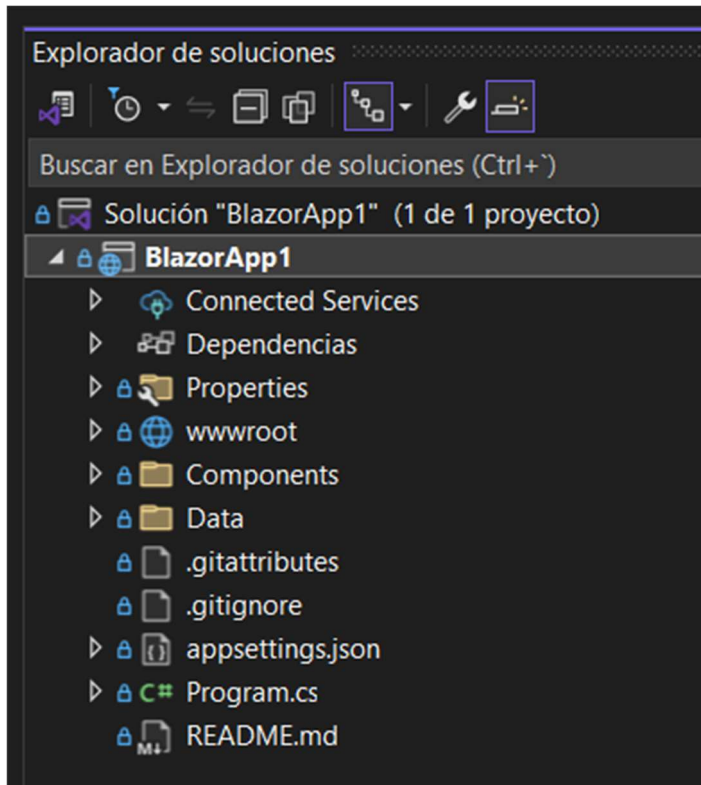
Explorador de soluciones

Buscar en Explorador de soluciones (Ctrl+`)

Solución "BlazorApp1" (1 de 1 proyecto)
BlazorApp1
Connected Services
Dependencias
Properties
wwwroot
Components
Data
.gitattributes
.gitignore
appsettings.json
C# Program.cs
README.md